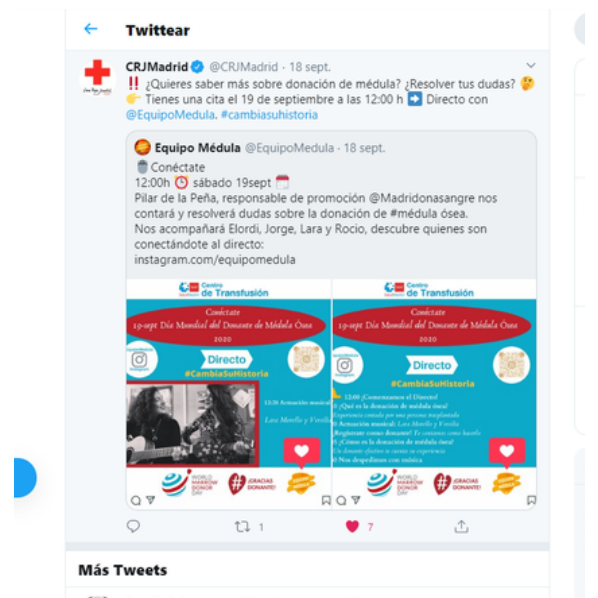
Twittear

CRJMadrid @CRJMadrid · 18 sept.

‼️ ¿Quieres saber más sobre donación de médula? ¿Resolver tus dudas? 🤔 👉 Tienes una cita el 19 de septiembre a las 12:00 h ➡️ Directo con @EquipoMedula. #cambiasuhistoria

Equipo Médula @EquipoMedula · 18 sept.

Conéctate
12:00h ⏰ sábado 19sept 📅
Pilar de la Peña, responsable de promoción @Madridonasangre nos contará y resolverá dudas sobre la donación de #médula ósea.
Nos acompañará Elordi, Jorge, Lara y Rocio, descubre quienes son conectándote al directo:
instagram.com/equipomedula

Centro de Transfusión

Conéctate
19-sept Día Mundial del Donante de Médula Ósea
2020

Directo
#CambiaSuHistoria

12:30 Actuación musical
Lara Morello y Vicolla

WORLD MARROW DONOR DAY
¡GRACIAS DONANTE!

Centro de Transfusión

Conéctate
19-sept Día Mundial del Donante de Médula Ósea
2020

Directo
#CambiaSuHistoria

12:00 ¡Comenzamos el Directo!
¿Qué es la donación de médula ósea?
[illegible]
Actuación musical: Lara Morello y Vicolla
Regístrate como donante! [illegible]
¿Cómo es la donación de médula ósea?
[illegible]
Nos despedimos con música

WORLD MARROW DONOR DAY
¡GRACIAS DONANTE!

1
7

Más Tweets